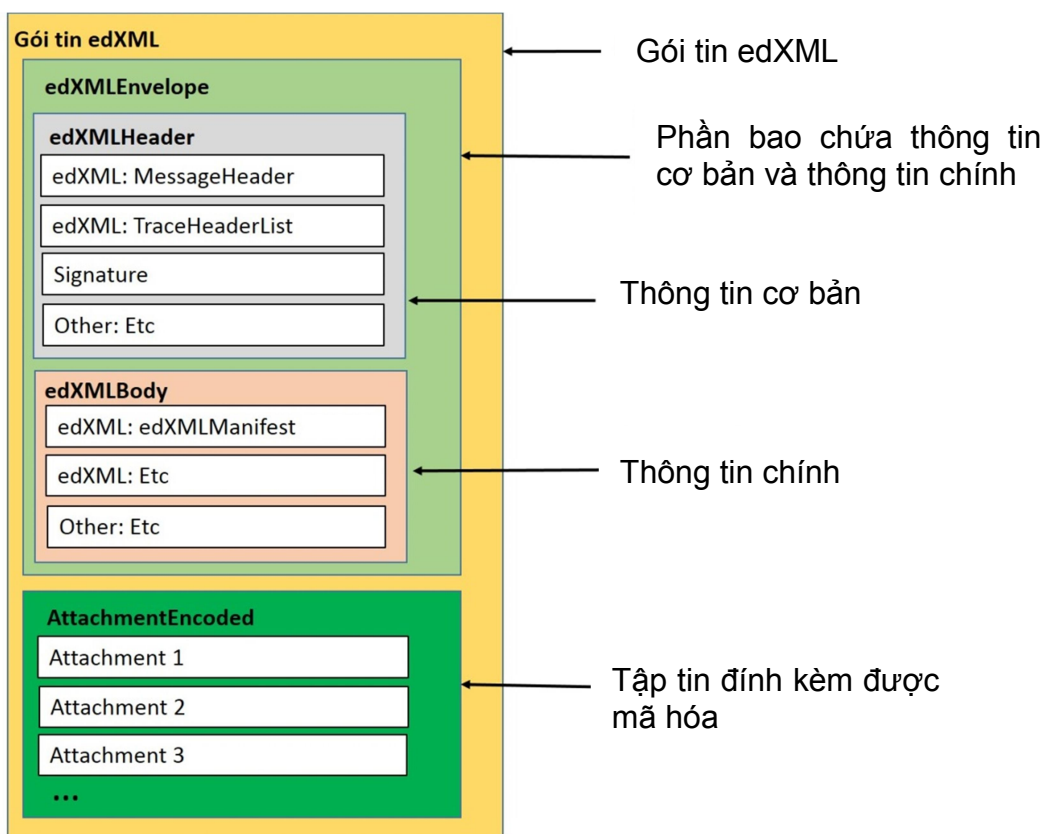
Gói tin edXML

edXMLEnvelope

edXMLHeader

edXML: MessageHeader

edXML: TraceHeaderList

Signature

Other: Etc

edXMLBody

edXML: edXMLManifest

edXML: Etc

Other: Etc

AttachmentEncoded

Attachment 1

Attachment 2

Attachment 3

...

Gói tin edXML

Phần bao chứa thông tin cơ bản và thông tin chính

Thông tin cơ bản

Thông tin chính

Tập tin đính kèm được mã hóa